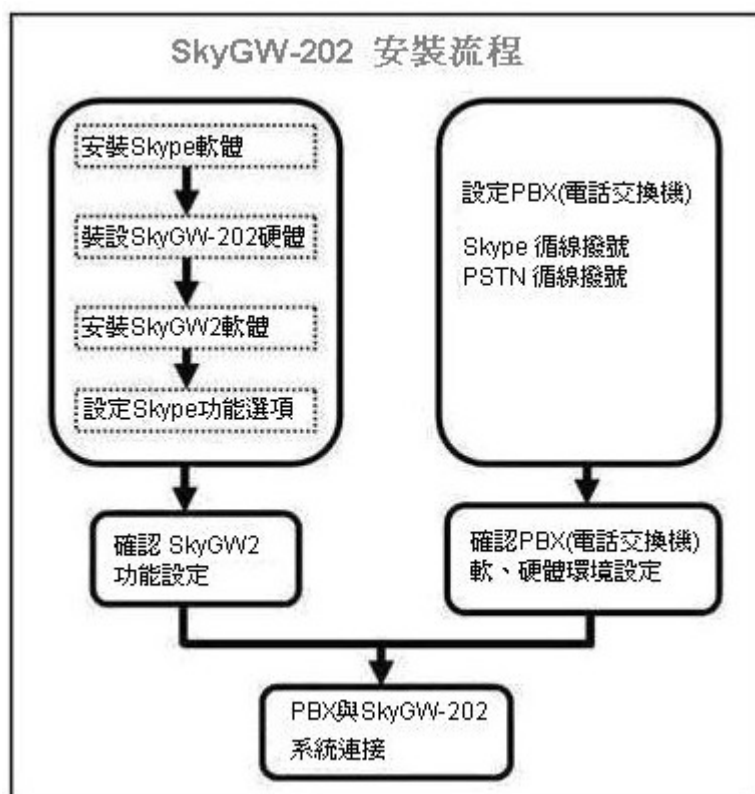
SkyGW-202 安裝流程

安裝Skype軟體

裝設SkyGW-202硬體

安裝SkyGW2軟體

設定Skype功能選項

設定PBX(電話交換機)

Skype 循線撥號
PSTN 循線撥號

確認 SkyGW2 功能設定

確認PBX(電話交換機) 軟、硬體環境設定

PBX與SkyGW-202 系統連接